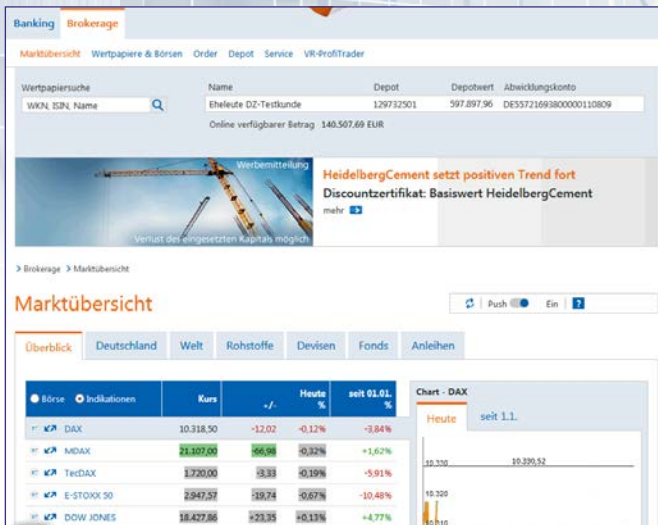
Banking Brokerage

Marktübersicht Wertpapiere & Börsen Order Depot Service VR-ProfiTrader

Wertpapiersuche
WKN, ISIN, Name

| Name | Depot | Depotwert | Abwicklungskonto |
|---|---|---|---|
| Eheleute DZ-Testkunde | 129732501 | 597.897,96 | DE55721693800000110809 |

Online verfügbarer Betrag 140.507,69 EUR

Werbemitteilung
Verlust des eingesetzten Kapitals möglich

HeidelbergCement setzt positiven Trend fort
Discountzertifikat: Basiswert HeidelbergCement
mehr

> Brokerage > Marktübersicht

Marktübersicht

Push Ein ?

Überblick Deutschland Welt Rohstoffe Devisen Fonds Anleihen

| Börse Indikationen | Kurs | +/- | Heute % | seit 01.01. % |
|---|---|---|---|---|
| DAX | 10.318,50 | -12,02 | -0,12% | -3,84% |
| MDAX | 21.107,00 | -66,98 | -0,32% | +1,62% |
| TecDAX | 1.720,00 | -3,33 | -0,19% | -5,91% |
| E-STOXX 50 | 2.947,57 | -19,74 | -0,67% | -10,48% |
| DOW JONES | 18.427,86 | +23,35 | +0,13% | +4,77% |

Chart - DAX
Heute seit 1.1.
10.330,52
10.320
10.320
10.310